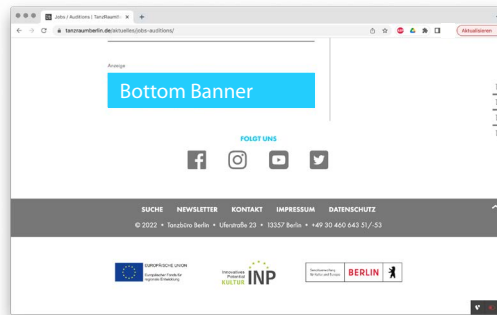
Jobs / Auditions | TanzRaumB ×

tanzraumberlin.de/aktuelles/jobs-auditions/

Aktualisieren

Anzeige

Bottom Banner

FOLGT UNS

SUCHE NEWSLETTER KONTAKT IMPRESSUM DATENSCHUTZ

© 2022 • Tanzbüro Berlin • Uferstraße 23 • 13357 Berlin • +49 30 460 643 51/-53

EUROPÄISCHE UNION
Europäischer Fonds für regionale Entwicklung

Innovatives Potential KULTUR INP

Senatsverwaltung für Kultur und Europa BERLIN